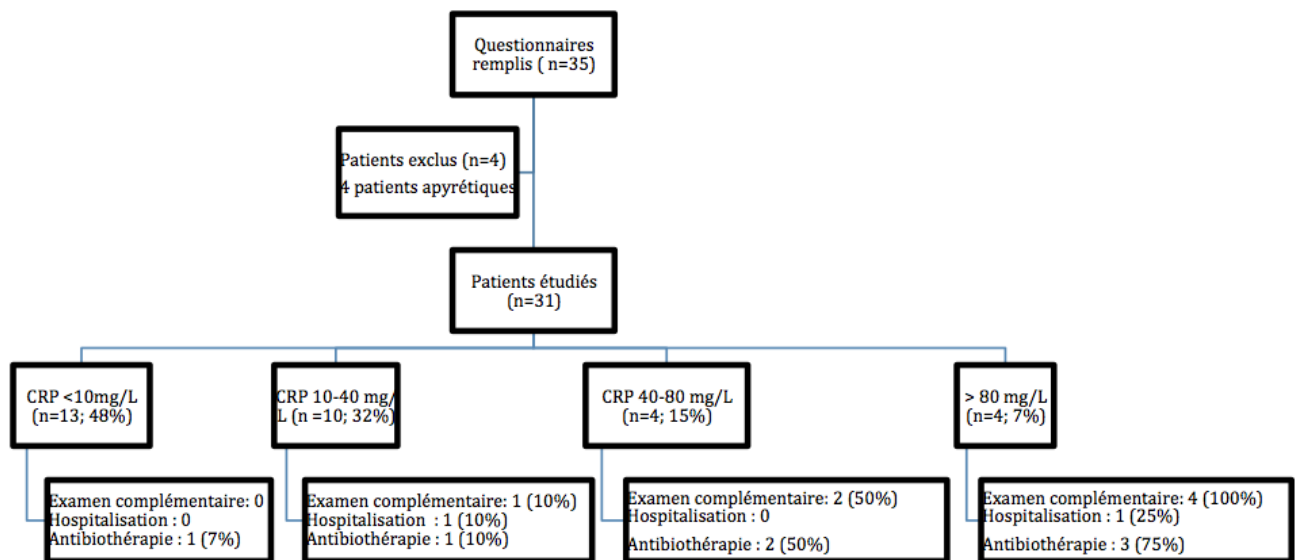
Questionnaires remplis ( n=35)

Patients exclus (n=4)
4 patients apyrétiques

Patients étudiés (n=31)

CRP <10mg/L (n=13; 48%)

CRP 10-40 mg/L (n =10; 32%)

CRP 40-80 mg/L (n=4; 15%)

> 80 mg/L (n=4; 7%)

Examen complémentaire: 0
Hospitalisation : 0
Antibiothérapie : 1 (7%)

Examen complémentaire: 1 (10%)
Hospitalisation : 1 (10%)
Antibiothérapie : 1 (10%)

Examen complémentaire: 2 (50%)
Hospitalisation : 0
Antibiothérapie : 2 (50%)

Examen complémentaire: 4 (100%)
Hospitalisation : 1 (25%)
Antibiothérapie : 3 (75%)